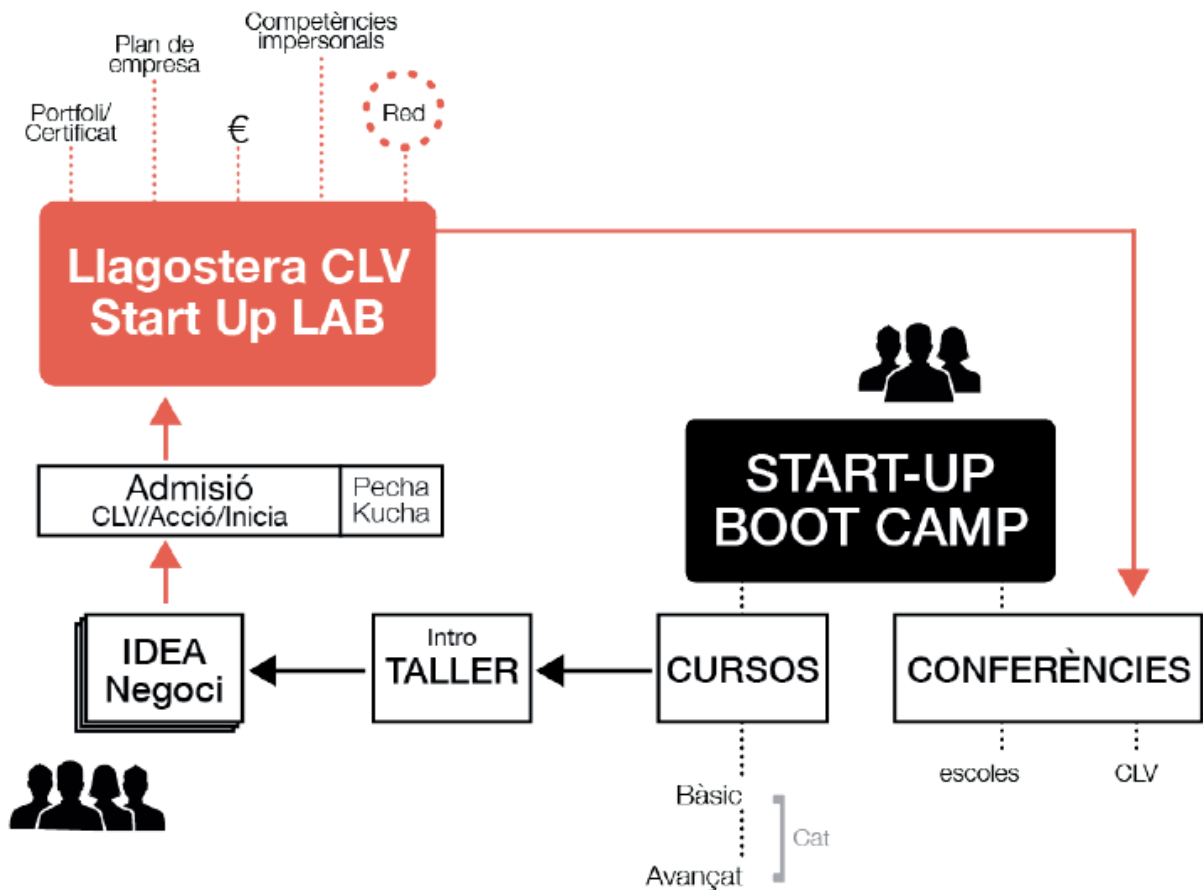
Portfoli/
Certificat

Plan de
empresa

€

Competències
impersonals

Red

Llagostera CLV
Start Up LAB

Admisió
CLV/Acció/Inicia

Pecha
Kucha

START-UP
BOOT CAMP

IDEA
Negoci

Intro
TALLER

CURSOS

CONFERÈNCIES

escoles

CLV

Bàsic

Cat

Avançat